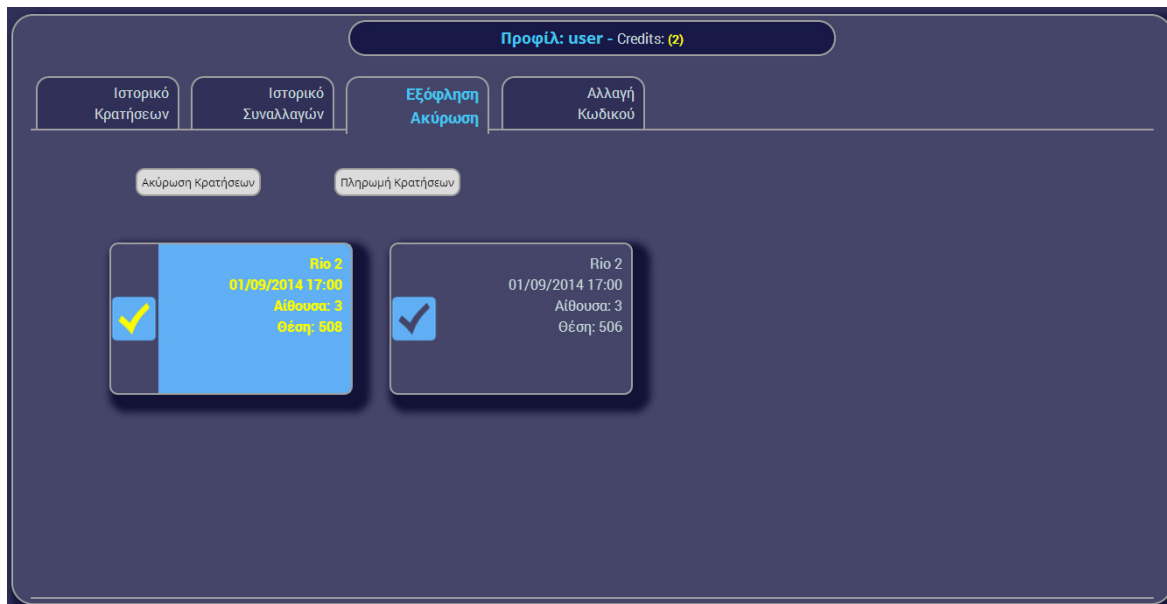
Προφίλ: user - Credits: (2)

Ιστορικό Κρατήσεων

Ιστορικό Συναλλαγών

Εξόφληση Ακύρωση

Αλλαγή Κωδικού

Ακύρωση Κρατήσεων

Πληρωμή Κρατήσεων

Rio 2
01/09/2014 17:00
Αίθουσα: 3
Θέση: 508

Rio 2
01/09/2014 17:00
Αίθουσα: 3
Θέση: 506